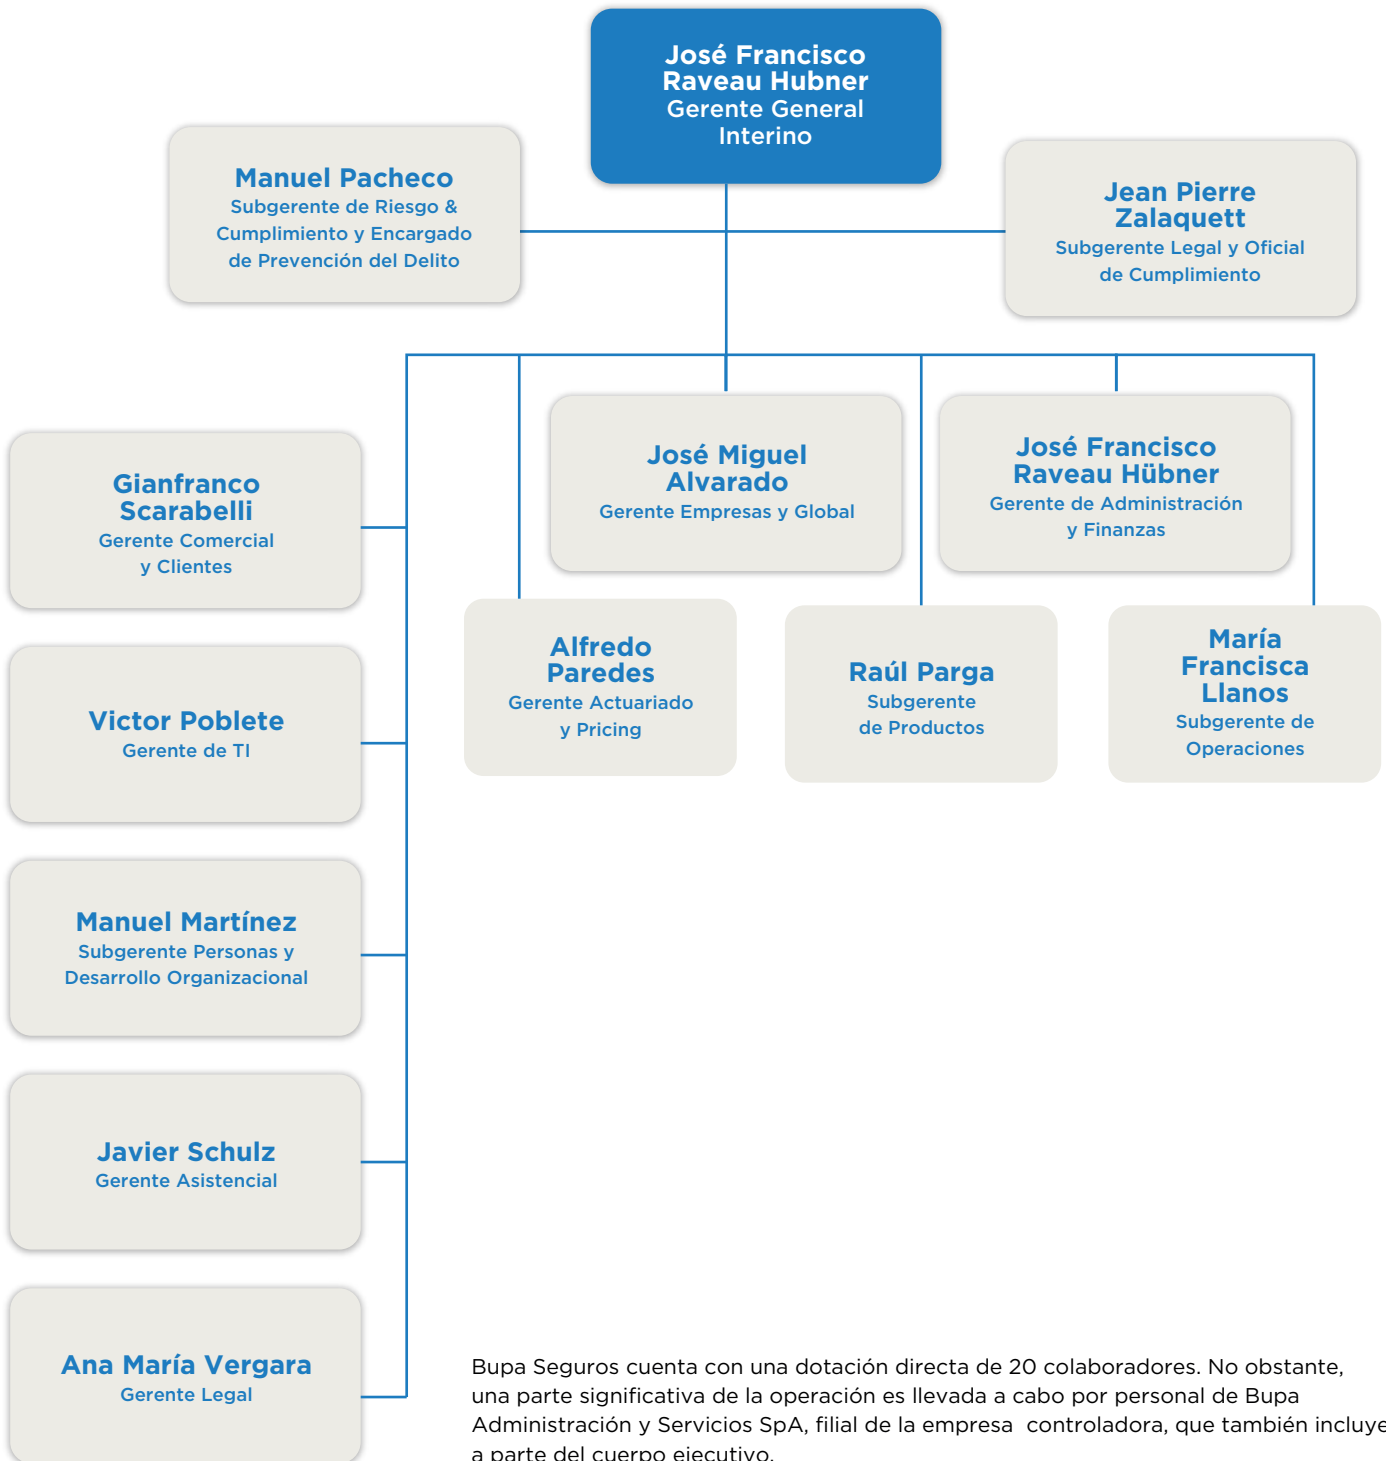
José Francisco Raveau Hubner
Gerente General Interino

Manuel Pacheco
Subgerente de Riesgo & Cumplimiento y Encargado de Prevención del Delito

Jean Pierre Zalaquett
Subgerente Legal y Oficial de Cumplimiento

José Miguel Alvarado
Gerente Empresas y Global

José Francisco Raveau Hübner
Gerente de Administración y Finanzas

Gianfranco Scarabelli
Gerente Comercial y Clientes

Alfredo Paredes
Gerente Actuariado y Pricing

Raúl Parga
Subgerente de Productos

María Francisca Llanos
Subgerente de Operaciones

Victor Poblete
Gerente de TI

Manuel Martínez
Subgerente Personas y Desarrollo Organizacional

Javier Schulz
Gerente Asistencial

Ana María Vergara
Gerente Legal

Bupa Seguros cuenta con una dotación directa de 20 colaboradores. No obstante, una parte significativa de la operación es llevada a cabo por personal de Bupa Administración y Servicios SpA, filial de la empresa controladora, que también incluye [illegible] a parte del cuerpo ejecutivo.